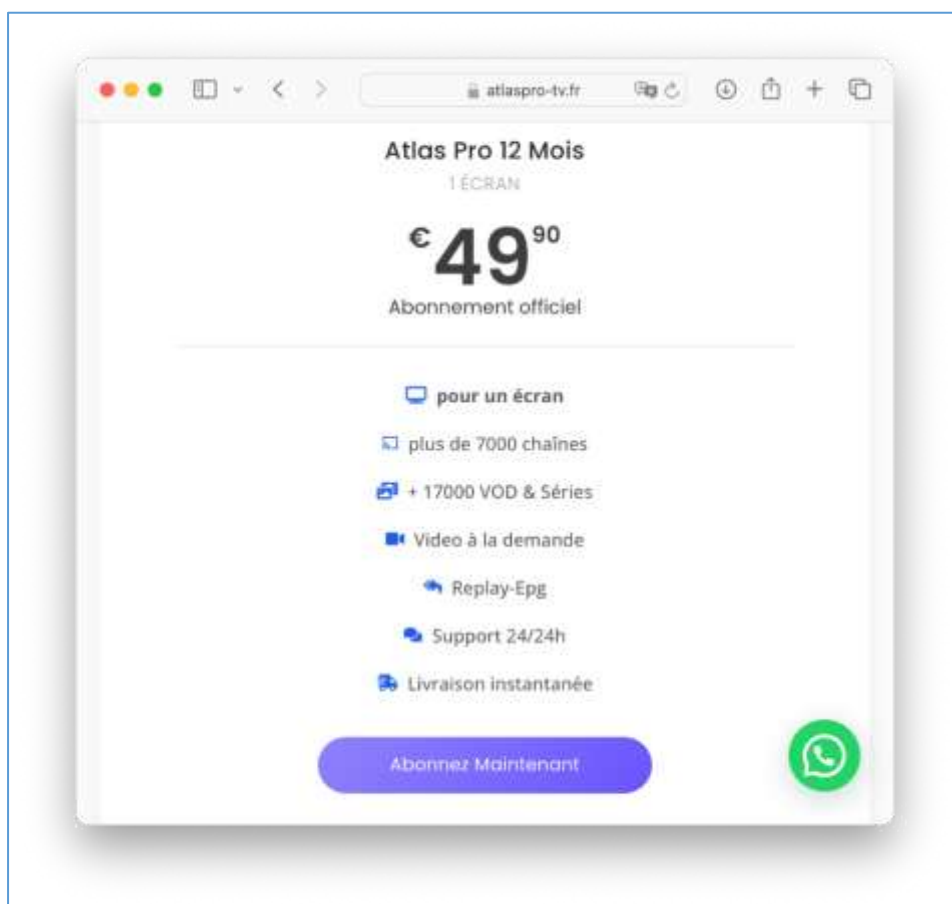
atlaspro-tv.fr

Atlas Pro 12 Mois

1 ÉCRAN

€49$^{90}$

Abonnement officiel

pour un écran

plus de 7000 chaînes

+ 17000 VOD & Séries

Video à la demande

Replay-Epg

Support 24/24h

Livraison instantanée

Abonnez Maintenant